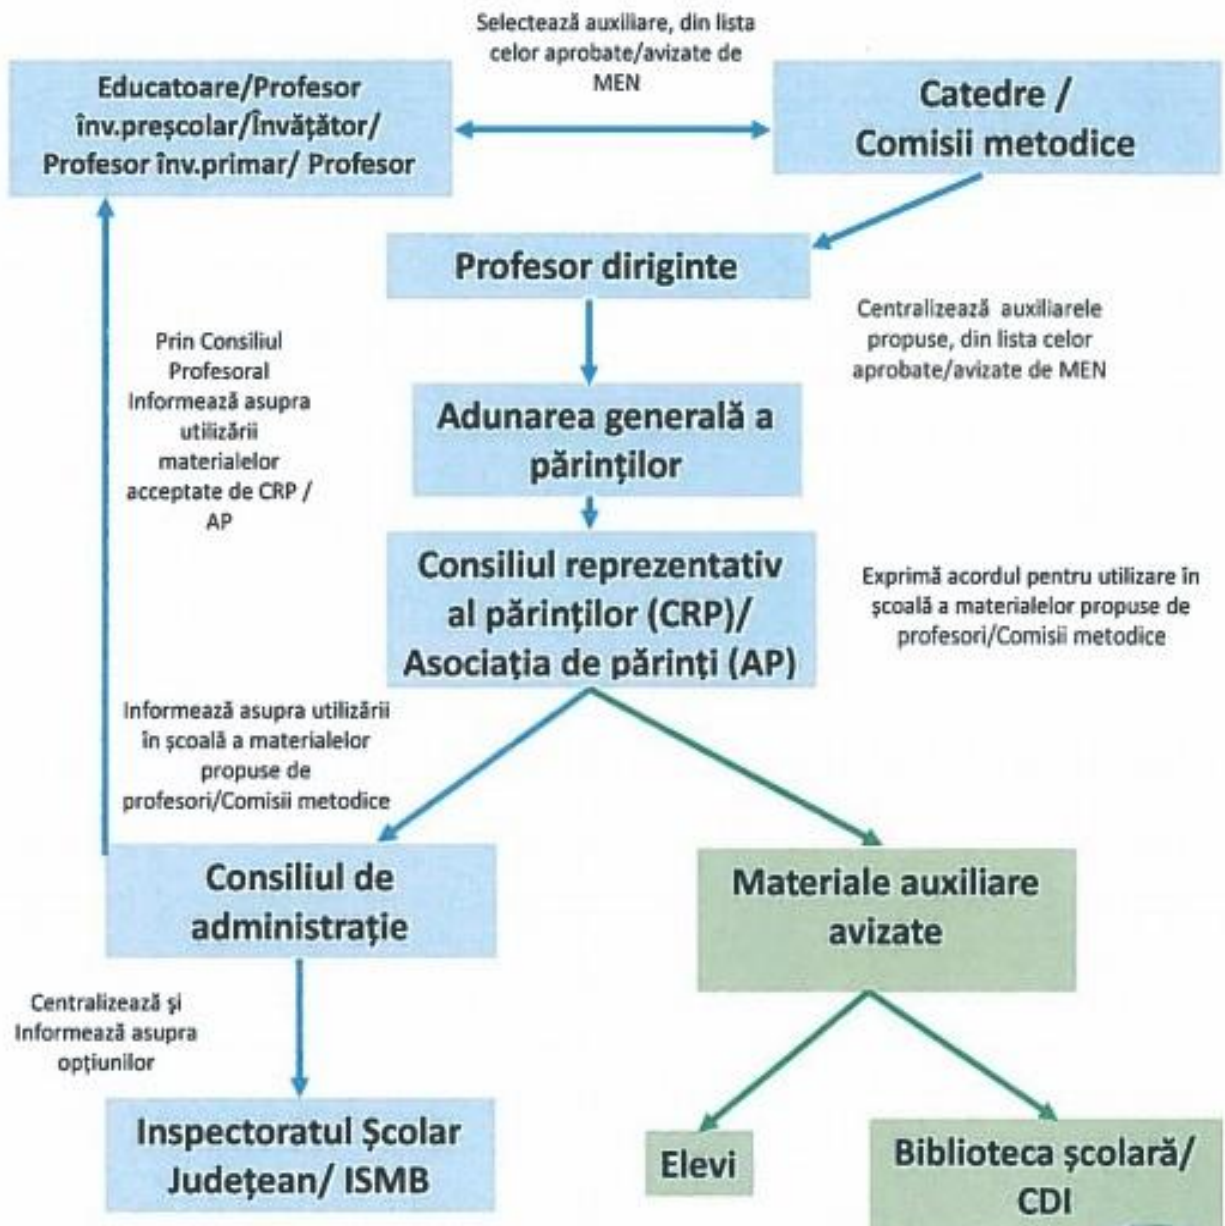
Selectează auxiliare, din lista celor aprobate/avizate de MEN

Educatoare/Profesor înv.preşcolar/Învăţător/ Profesor înv.primar/ Profesor

Catedre / Comisii metodice

Profesor diriginte

Centralizează auxiliarele propuse, din lista celor aprobate/avizate de MEN

Prin Consiliul Profesoral Informează asupra utilizării materialelor acceptate de CRP / AP

Adunarea generală a părinţilor

Consiliul reprezentativ al părinţilor (CRP)/ Asociaţia de părinţi (AP)

Exprimă acordul pentru utilizare în şcoală a materialelor propuse de profesori/Comisii metodice

Informează asupra utilizării în şcoală a materialelor propuse de profesori/Comisii metodice

Consiliul de administraţie

Materiale auxiliare avizate

Centralizează şi Informează asupra opţiunilor

Inspectoratul Şcolar Judeţean/ ISMB

Elevi

Biblioteca şcolară/ CDI